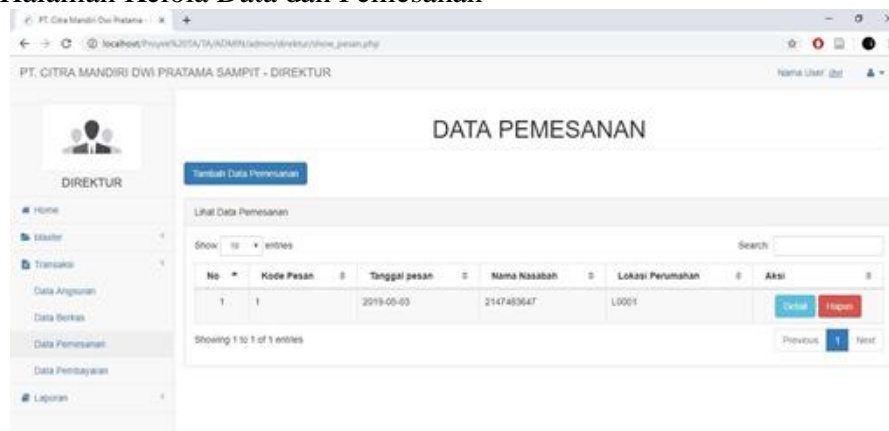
Halaman Kelola Data dan Pemesanan

PT. Citra Mandiri Dwi Pratama - ×

localhost/Proyek%20TA/TA/ADMIN/admin/direktur/show_pesan.php

PT. CITRA MANDIRI DWI PRATAMA SAMPIT - DIREKTUR

Nama User: dwi

DIREKTUR

Home

Master

Transaksi

Data Angsuran

Data Berkas

Data Pemesanan

Data Pembayaran

Laporan

DATA PEMESANAN

Tambah Data Pemesanan

Lihat Data Pemesanan

Show 10 entries

Search:

| No | Kode Pesan | Tanggal pesan | Nama Nasabah | Lokasi Perumahan | Aksi |
|---|---|---|---|---|---|
| 1 | 1 | 2019-05-03 | 2147483647 | L0001 | Detail Hapus |

Showing 1 to 1 of 1 entries

Previous 1 Next